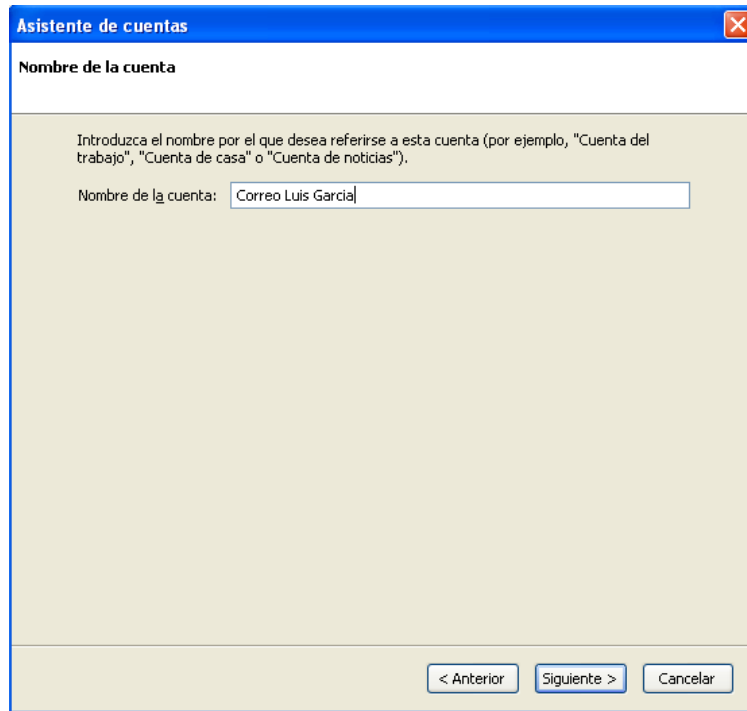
Asistente de cuentas

Nombre de la cuenta

Introduzca el nombre por el que desea referirse a esta cuenta (por ejemplo, "Cuenta del trabajo", "Cuenta de casa" o "Cuenta de noticias").

Nombre de la cuenta: Correo Luis Garcia

< Anterior   Siguiente >   Cancelar